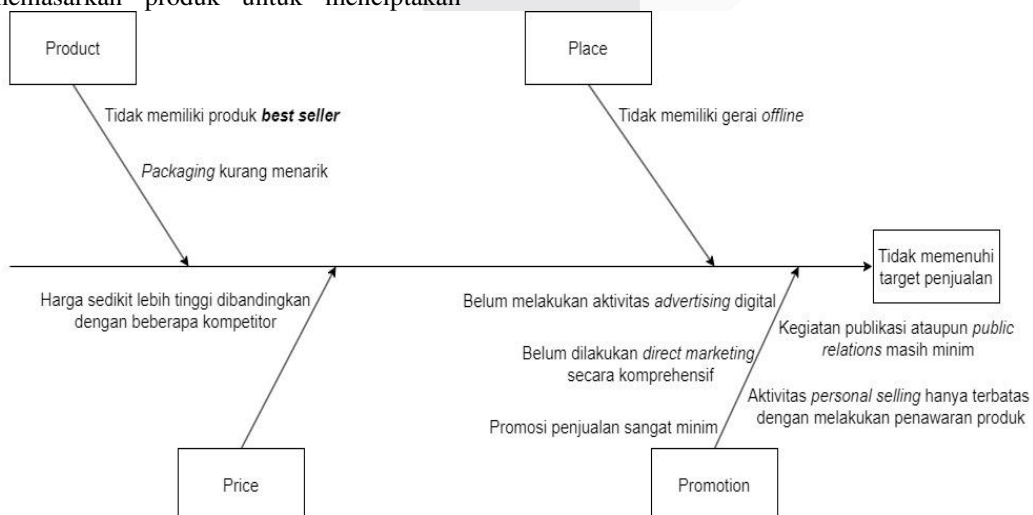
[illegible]emasarkan produk untuk menciptakan

Product

Place

Tidak memiliki produk ***best seller***

*Packaging* kurang menarik

Tidak memiliki gerai *offline*

Tidak memenuhi target penjualan

Harga sedikit lebih tinggi dibandingkan dengan beberapa kompetitor

Belum melakukan aktivitas *advertising* digital

Belum dilakukan *direct marketing* secara komprehensif

Promosi penjualan sangat minim

Kegiatan publikasi ataupun *public relations* masih minim

Aktivitas *personal selling* hanya terbatas dengan melakukan penawaran produk

Price

Promotion